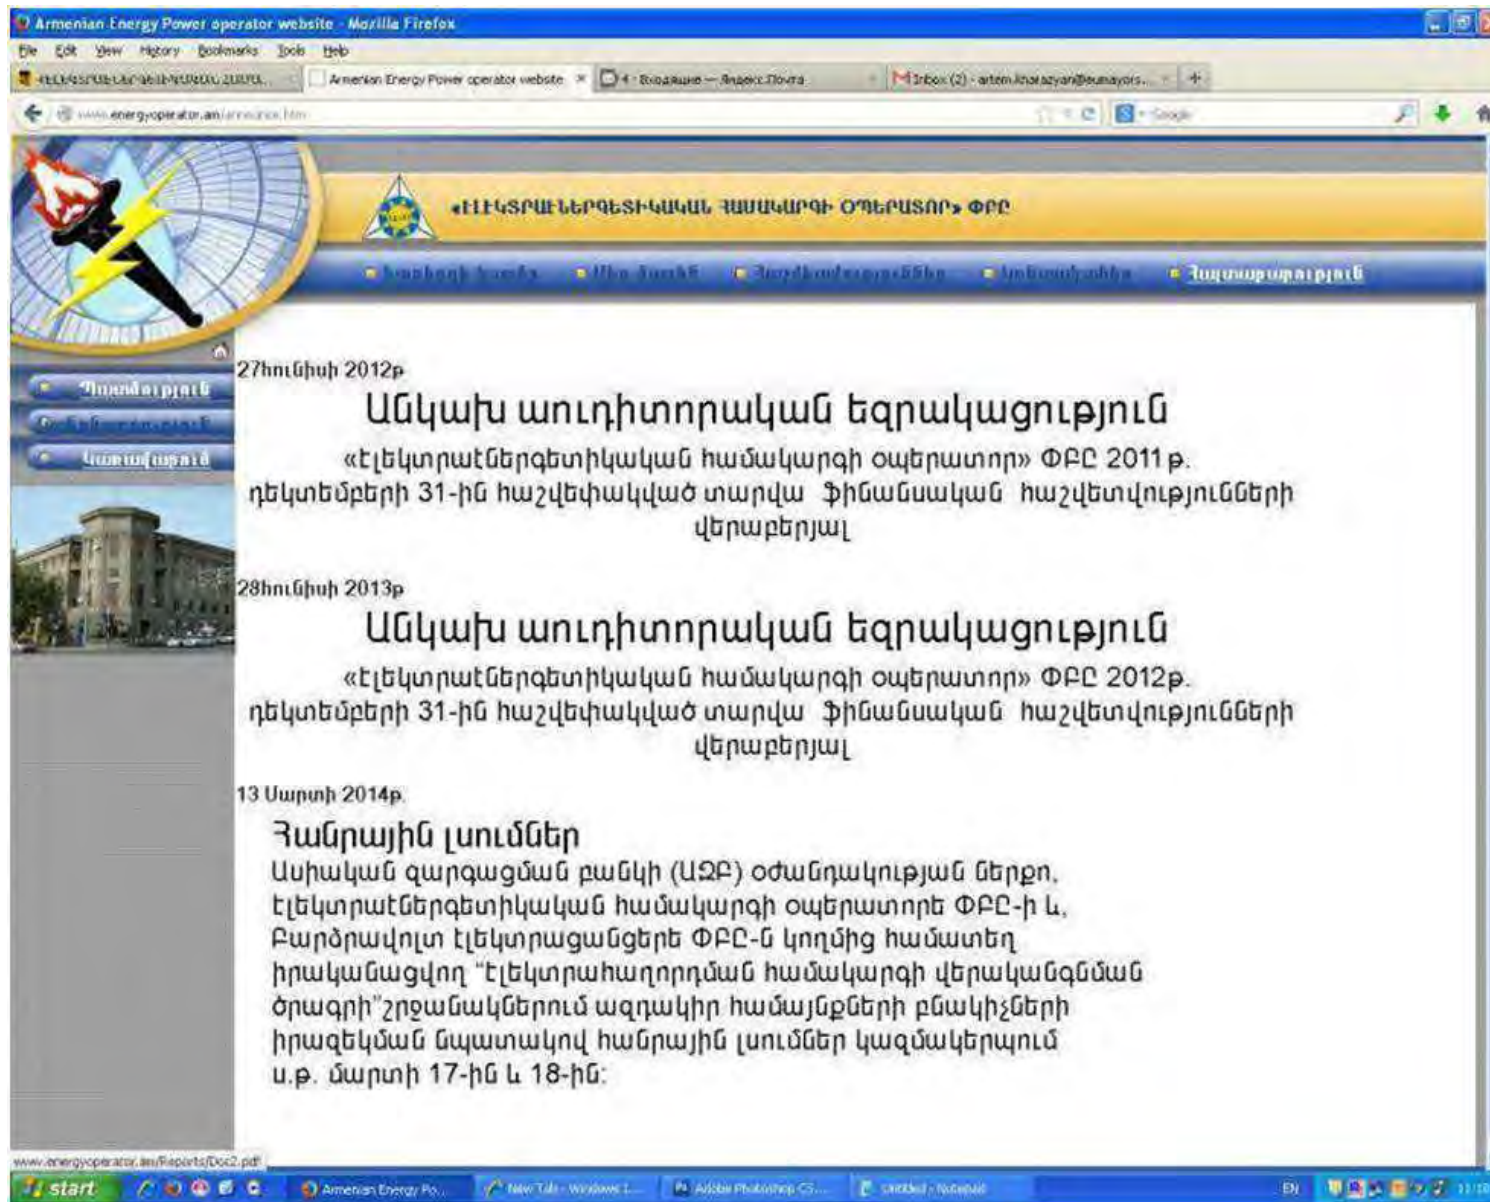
Armenian Energy Power operator website - Mozilla Firefox
File Edit View History Bookmarks Tools Help
«ԷԼԵԿՏՐԱԷՆԵՐԳԵՏԻԿԱԿԱՆ ՀԱՄԱԿ... Armenian Energy Power operator website × 4 - Входящие — Яндекс.Почта Inbox (2) - artem.khachatryan@eumayors... +
www.energyoperator.am/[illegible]
Google

«ԷԼԵԿՏՐԱԷՆԵՐԳԵՏԻԿԱԿԱՆ ՀԱՄԱԿԱՐԳԻ ՕՊԵՐԱՏՈՐ» ՓԲԸ

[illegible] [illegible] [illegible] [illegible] Հայտարարություն

Պատմություն
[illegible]
Կառավարում

27հունիսի 2012թ
Անկախ աուդիտորական եզրակացություն
«էլեկտրաէներգետիկական համակարգի օպերատոր» ՓԲԸ 2011թ. դեկտեմբերի 31-ին հաշվեփակված տարվա ֆինանսական հաշվետվությունների վերաբերյալ

28հունիսի 2013թ
Անկախ աուդիտորական եզրակացություն
«էլեկտրաէներգետիկական համակարգի օպերատոր» ՓԲԸ 2012թ. դեկտեմբերի 31-ին հաշվեփակված տարվա ֆինանսական հաշվետվությունների վերաբերյալ

13 Մարտի 2014թ.
Հանրային լսումներ
Ասիական զարգացման բանկի (ԱԶԲ) օժանդակության ներքո, Էլեկտրաէներգետիկական համակարգի օպերատորը ՓԲԸ-ի և, Բարձրավոլտ էլեկտրացանցերը ՓԲԸ-ն կողմից համատեղ իրականացվող "Էլեկտրահաղորդման համակարգի վերականգնման ծրագրի"շրջանակներում ազդակիր համայնքների բնակիչների իրազեկման նպատակով հանրային լսումներ կազմակերպում ս.թ. մարտի 17-ին և 18-ին:

www.energyoperator.am/Reports/Doc2.pdf
start Armenian Energy Po... New Tab - Windows I... Adobe Photoshop CS... Untitled - Notepad EN